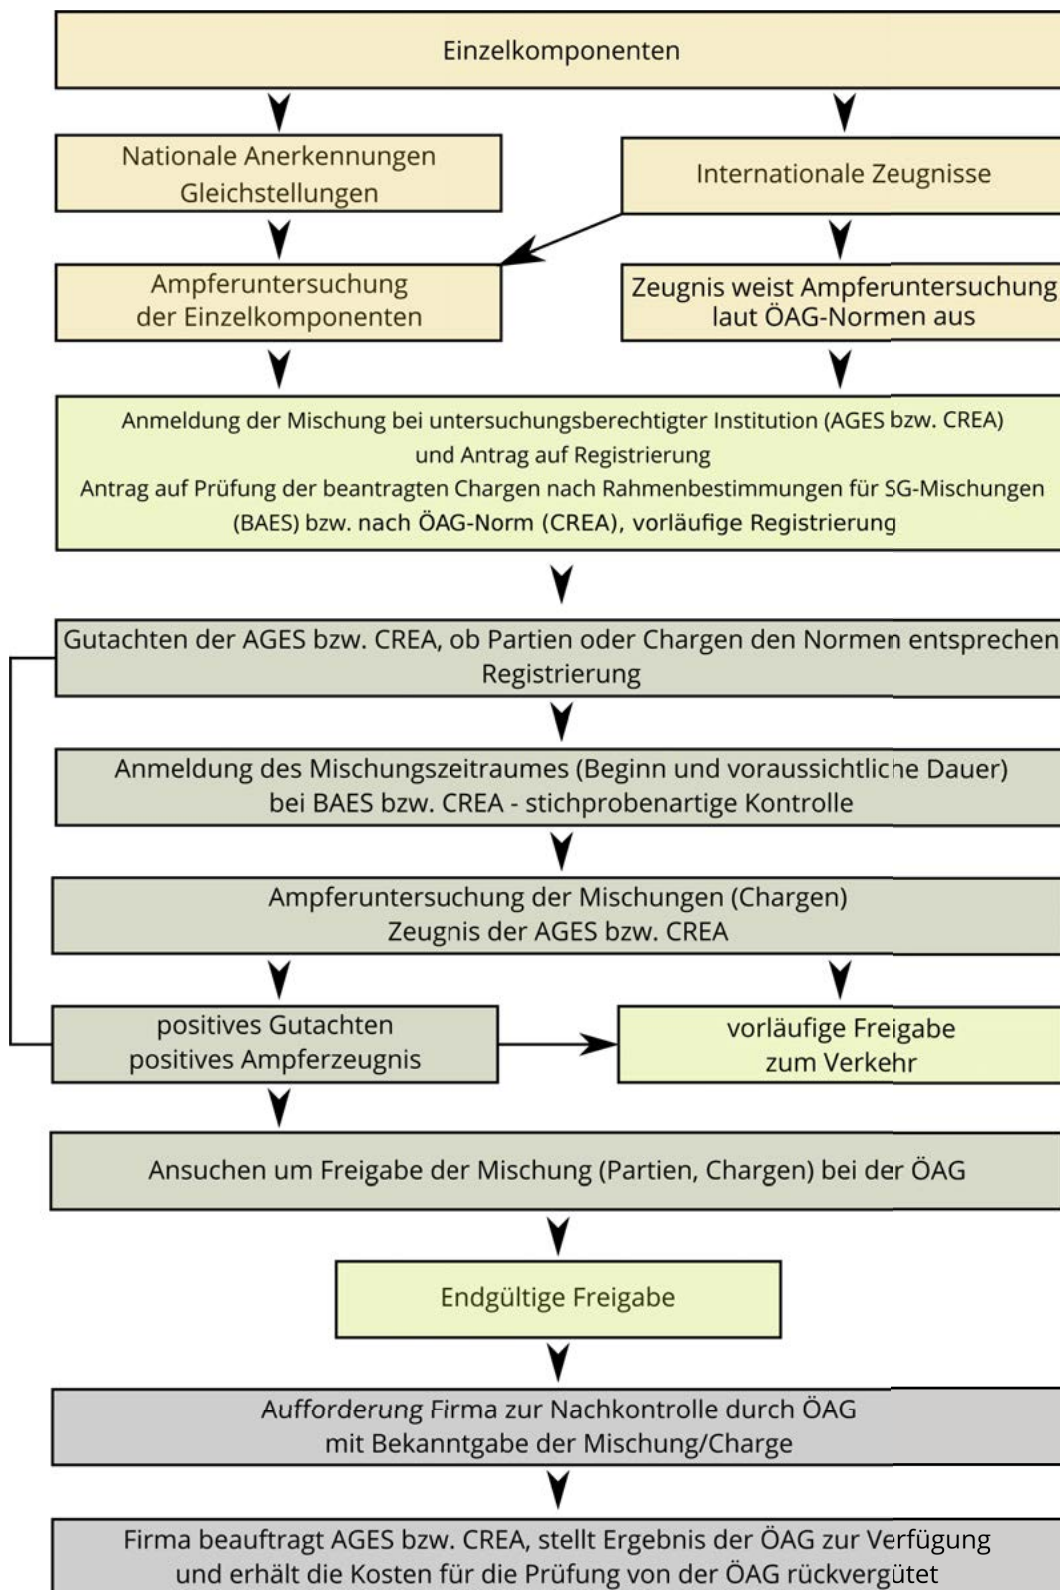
Einzelkomponenten

Nationale Anerkennungen
Gleichstellungen

Internationale Zeugnisse

Ampferuntersuchung
der Einzelkomponenten

Zeugnis weist Ampferuntersuchung
laut ÖAG-Normen aus

Anmeldung der Mischung bei untersuchungsberechtigter Institution (AGES bzw. CREA)
und Antrag auf Registrierung
Antrag auf Prüfung der beantragten Chargen nach Rahmenbestimmungen für SG-Mischungen
(BAES) bzw. nach ÖAG-Norm (CREA), vorläufige Registrierung

Gutachten der AGES bzw. CREA, ob Partien oder Chargen den Normen entsprechen
Registrierung

Anmeldung des Mischungszeitraumes (Beginn und voraussichtliche Dauer)
bei BAES bzw. CREA - stichprobenartige Kontrolle

Ampferuntersuchung der Mischungen (Chargen)
Zeugnis der AGES bzw. CREA

positives Gutachten
positives Ampferzeugnis

vorläufige Freigabe
zum Verkehr

Ansuchen um Freigabe der Mischung (Partien, Chargen) bei der ÖAG

Endgültige Freigabe

Aufforderung Firma zur Nachkontrolle durch ÖAG
mit Bekanntgabe der Mischung/Charge

Firma beauftragt AGES bzw. CREA, stellt Ergebnis der ÖAG zur Verfügung
und erhält die Kosten für die Prüfung von der ÖAG rückvergütet